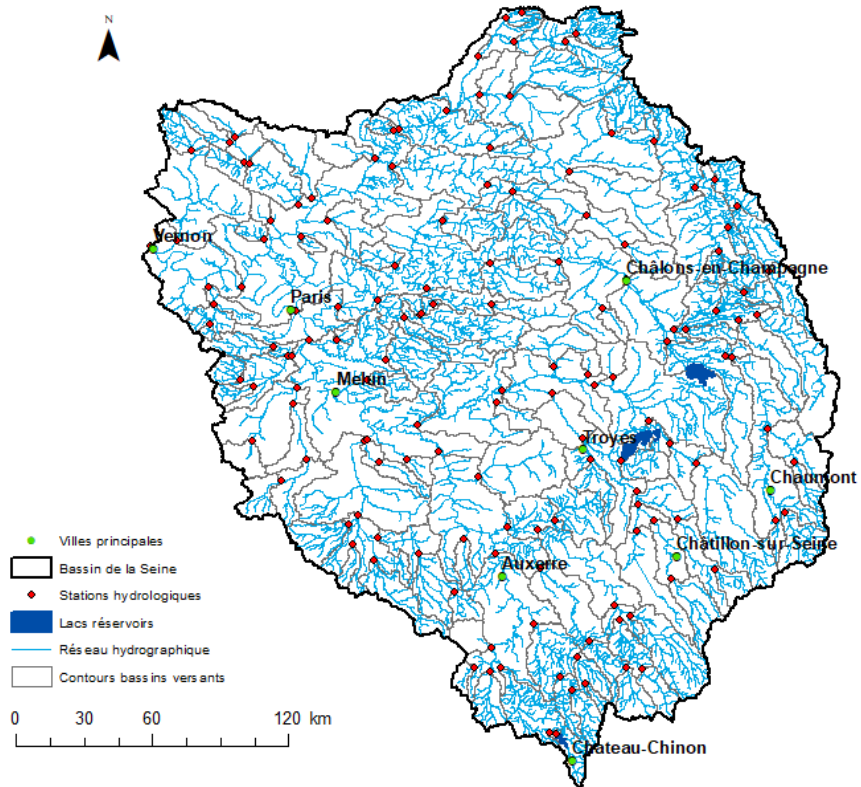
N

Vernon

Paris

Châlons-en-Champagne

Melun

Troyes

Chaumont

Châtillon-sur-Seine

Auxerre

Chateau-Chinon

Villes principales

Bassin de la Seine

Stations hydrologiques

Lacs réservoirs

Réseau hydrographique

Contours bassins versants

0 30 60 120 km